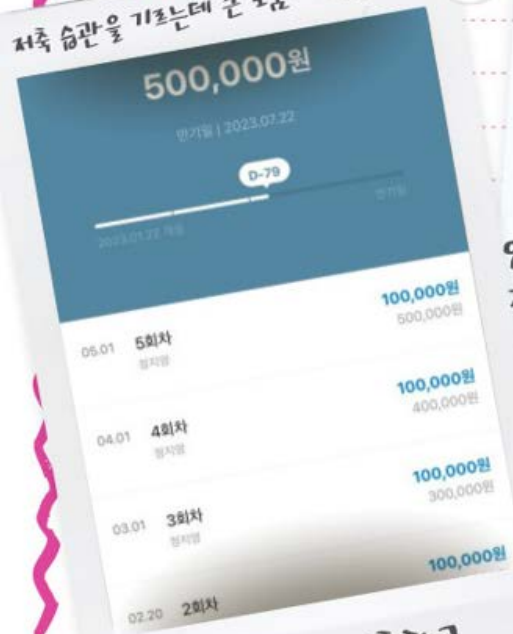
저축 습관을 기르는데 큰 도움

500,000원

만기일 | 2023.07.22

D-79

2023.01.22 개설

만기일

05.01 5회차
정지영

100,000원
500,000원

04.01 4회차
정지영

100,000원
400,000원

03.01 3회차
정지영

100,000원
300,000원

02.20 2회차

100,000원